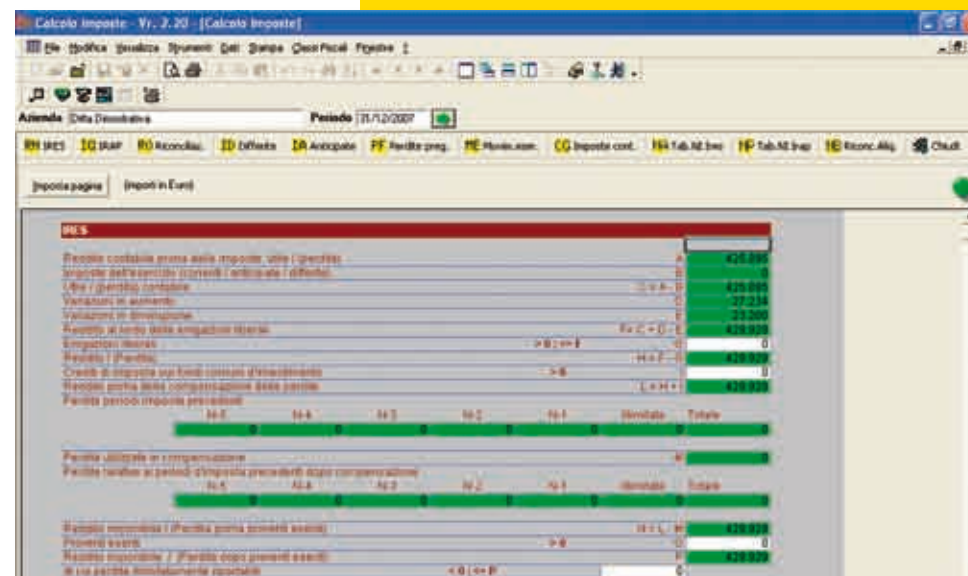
Calcolo Imposte - Vr. 2.20 - [Calcolo Imposte]

File Modifica Visualizza Strumenti Dati Stampa Classi Fiscali Finestra ?

Azienda Ditta Dimostrativa Periodo 31/12/2007

RH IRES IQ IRAP RO Riconciliaz. ID Differite DA Anticipate PF Perdite preg. ME Movim.eser. CG Imposte cont. HH Tab.All.Ires HP Tab.All.Irap RE Riconc.Aliq. Chiudi

Imposta pagina Importi in Euro

IRES

Risultato contabile prima delle imposte, utile / (perdita) A 420.095
Imposte dell'esercizio (correnti / anticipate / differite) B 0
Utile / (perdita) contabile C = A - B 420.095
Variazioni in aumento D 27.234
Variazioni in diminuzione E 23.200
Reddito al lordo delle erogazioni liberali F = C + D - E 420.929
Erogazioni liberali > 0 | <= F G 0
Reddito / (Perdita) H = F - G 420.929
Crediti di imposta sui fondi comuni d'investimento > 0 I 0
Reddito prima della compensazione delle perdite L = H + I 420.929
Perdite periodi imposta precedenti

| N-5 | N-4 | N-3 | N-2 | N-1 | Illimitate | Totale |
|---|---|---|---|---|---|---|
| 0 | 0 | 0 | 0 | 0 | 0 | 0 |

Perdite utilizzate in compensazione M 0
Perdite riportabili ai periodi d'imposta precedenti dopo compensazione

| N-5 | N-4 | N-3 | N-2 | N-1 | Illimitate | Totale |
|---|---|---|---|---|---|---|
| 0 | 0 | 0 | 0 | 0 | 0 | 0 |

Reddito imponibile / (Perdita prima proventi esenti) N = L - M 420.929
Proventi esenti > 0 O 0
Reddito imponibile / (Perdita dopo proventi esenti) P 420.929
di cui perdite illimitatamente riportabili < 0 | <= P 0